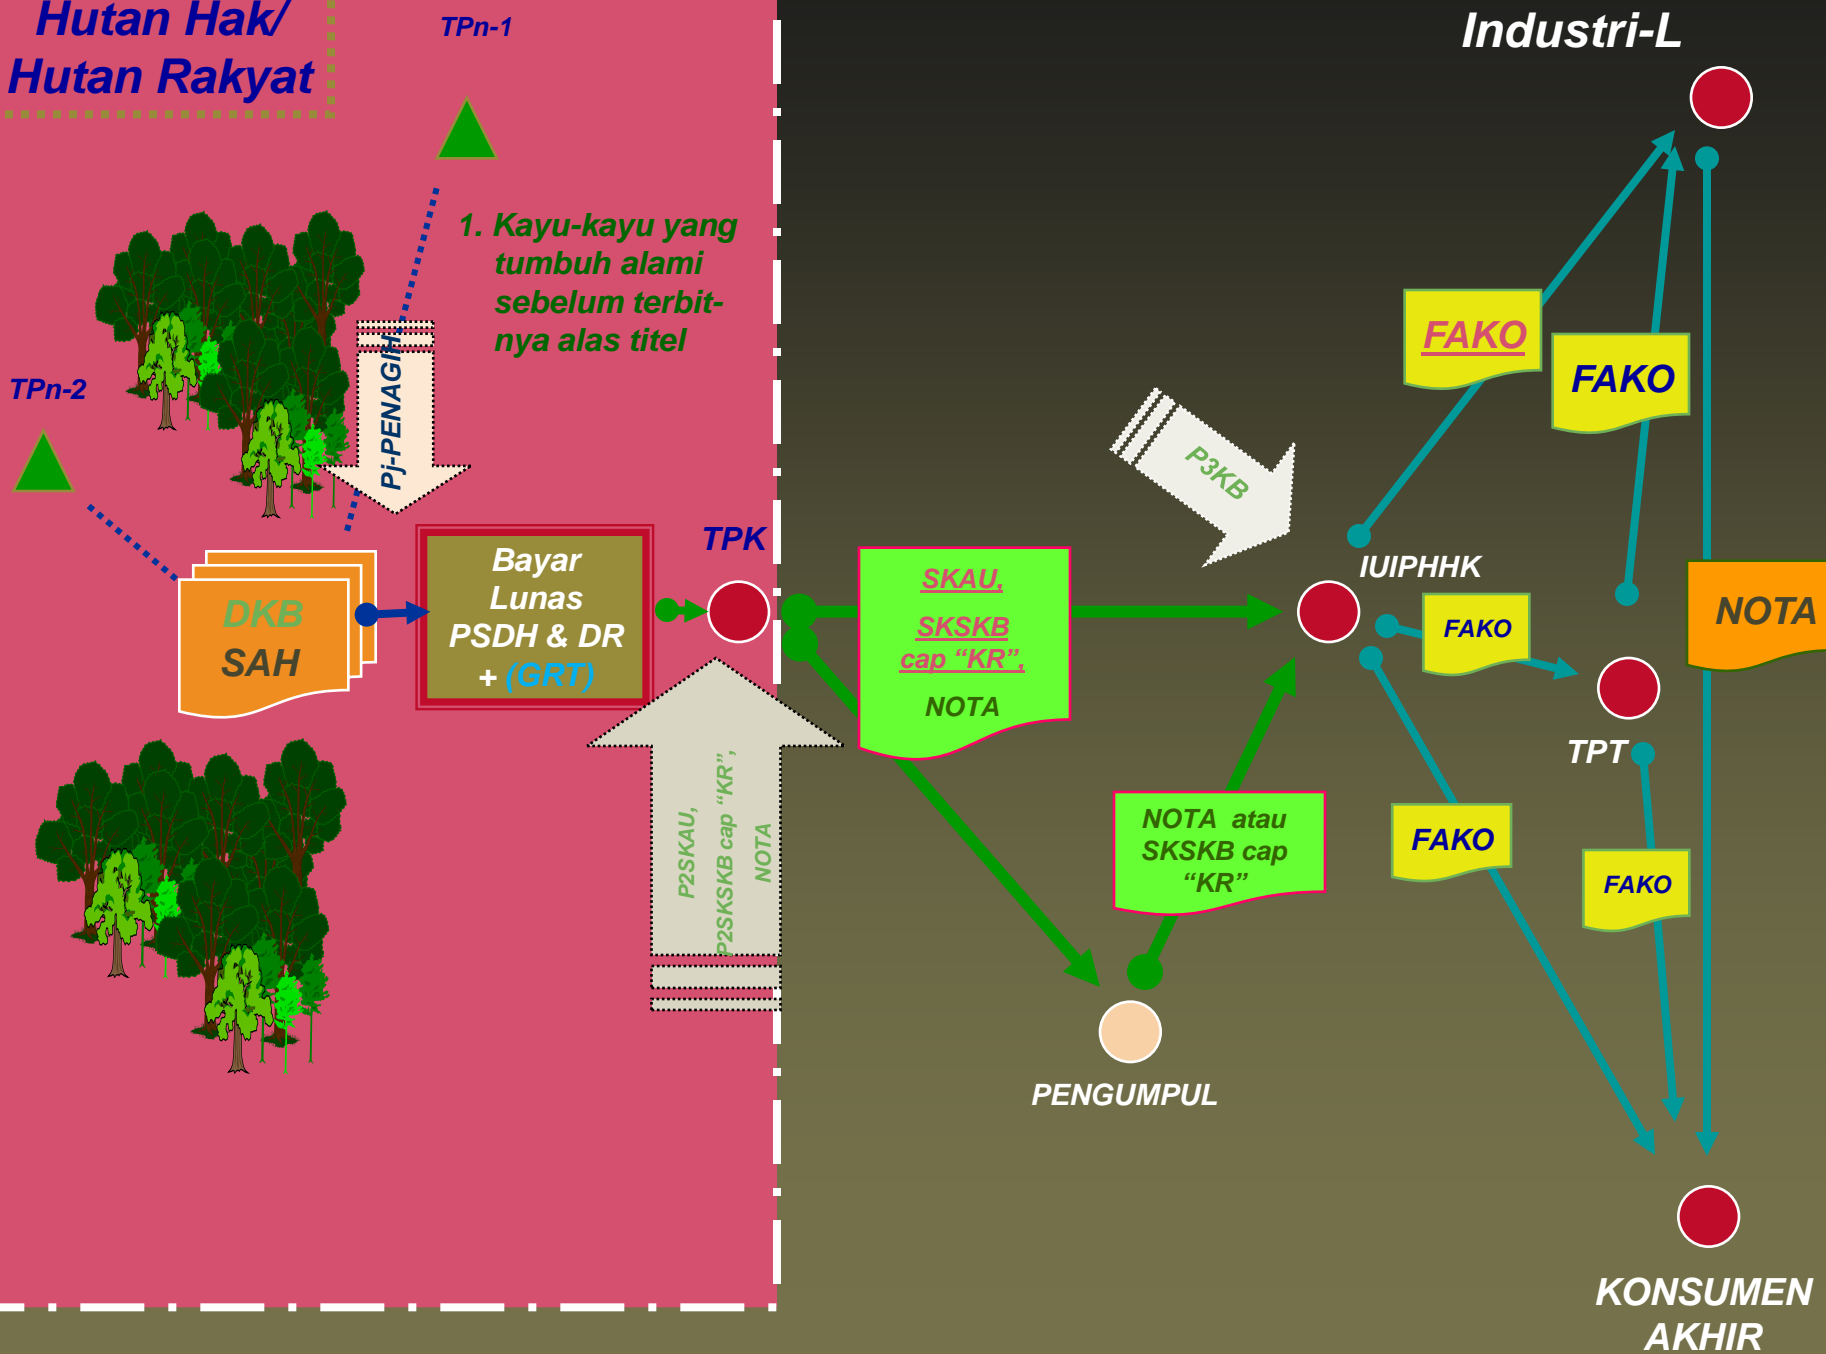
Hutan Hak/ Hutan Rakyat

TPn-1

1. Kayu-kayu yang tumbuh alami sebelum terbitnya alas titel

Pj-PENAGIH

TPn-2

DKB SAH

Bayar Lunas PSDH & DR + (GRT)

TPK

P2SKAU, P2SKSKB cap "KR", NOTA

SKAU, SKSKB cap "KR", NOTA

P3KB

NOTA atau SKSKB cap "KR"

PENGUMPUL

Industri-L

FAKO

FAKO

IUIPHHK

FAKO

NOTA

TPT

FAKO

FAKO

KONSUMEN AKHIR